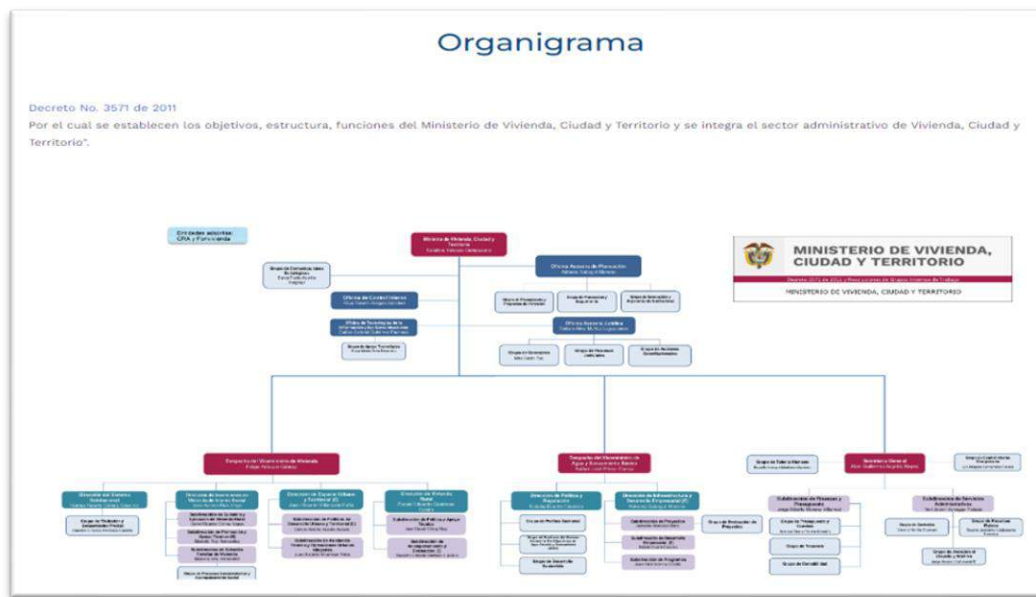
Organigrama

Decreto No. 3571 de 2011

Por el cual se establecen los objetivos, estructura, funciones del Ministerio de Vivienda, Ciudad y Territorio y se integra el sector administrativo de Vivienda, Ciudad y Territorio".

Entidades adscritas: CRA y Fonvivienda

Ministerio de Vivienda, Ciudad y Territorio

MINISTERIO DE VIVIENDA, CIUDAD Y TERRITORIO

MINISTERIO DE VIVIENDA, CIUDAD Y TERRITORIO

Oficina Asesora de Planeación

Oficina de Control Interno

Oficina de Tecnologías de la Información y las Comunicaciones

Oficina Asesora Jurídica

Despacho del Viceministro de Vivienda

Despacho del Viceministro de Agua y Saneamiento Básico

Secretaría General

Dirección del Sistema Habitacional

Dirección de Inversiones en Vivienda de Interés Social

Dirección de Espacio Urbano y Territorial

Dirección de Vivienda Rural

Dirección de Política y Regulación

Dirección de Infraestructura y Desarrollo Empresarial

Subdirección de Finanzas y Presupuesto

Subdirección de Servicios Administrativos

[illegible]